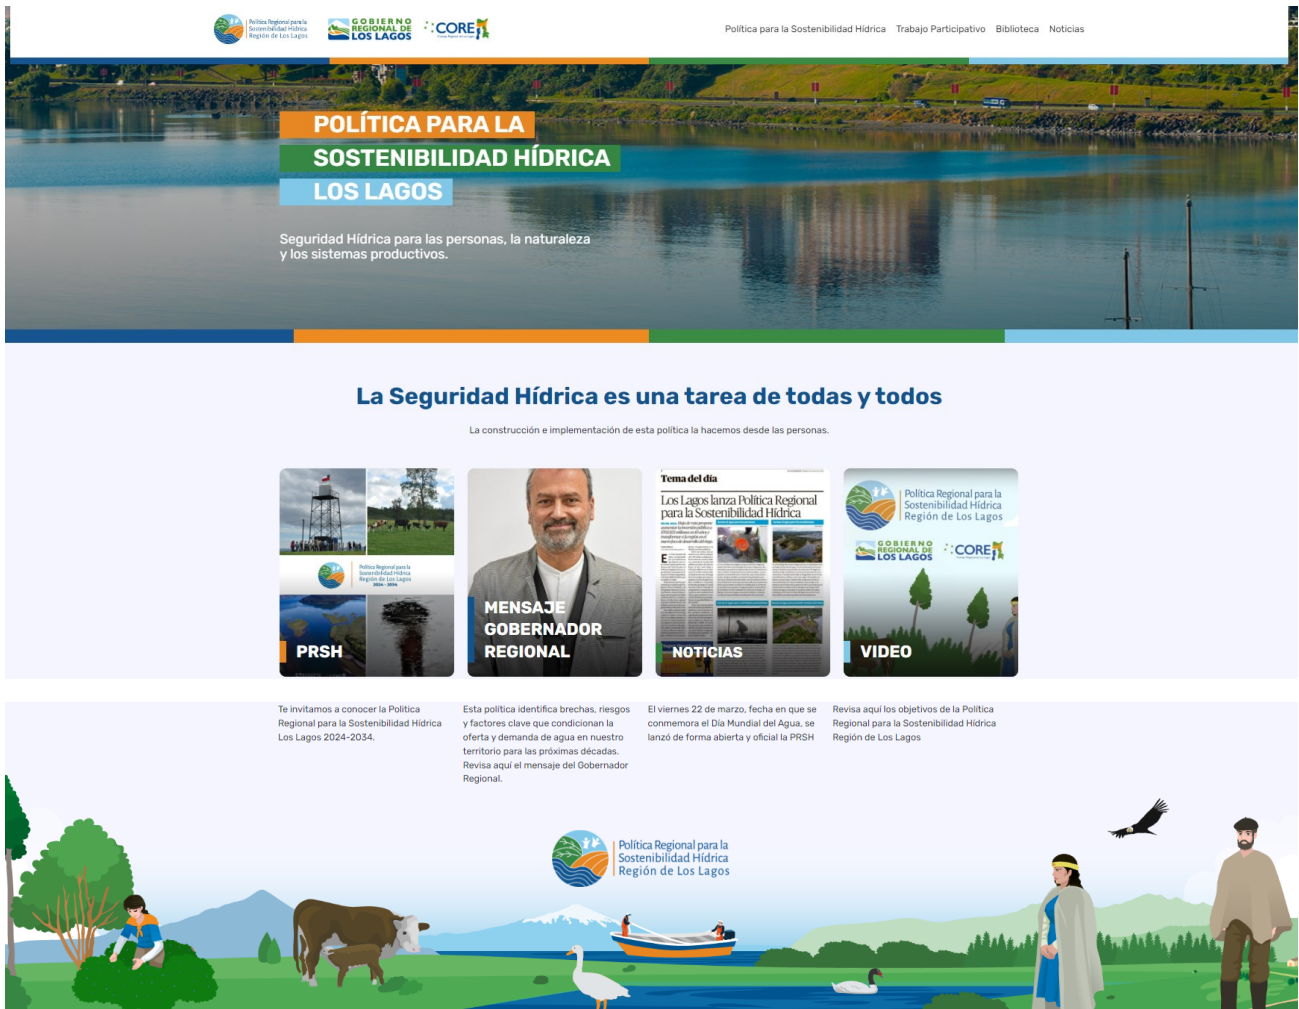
Política Regional para la Sostenibilidad Hídrica Región de Los Lagos

GOBIERNO REGIONAL DE LOS LAGOS

CORE

Política para la Sostenibilidad Hídrica Trabajo Participativo Biblioteca Noticias

POLÍTICA PARA LA SOSTENIBILIDAD HÍDRICA LOS LAGOS

Seguridad Hídrica para las personas, la naturaleza y los sistemas productivos.

La Seguridad Hídrica es una tarea de todas y todos

La construcción e implementación de esta política la hacemos desde las personas.

Política Regional para la Sostenibilidad Hídrica Región de Los Lagos 2024-2034

PRSH

MENSAJE GOBERNADOR REGIONAL

Tema del día

Los Lagos lanza Política Regional para la Sostenibilidad Hídrica

NOTICIAS

Política Regional para la Sostenibilidad Hídrica Región de Los Lagos

GOBIERNO REGIONAL DE LOS LAGOS

CORE

VIDEO

Te invitamos a conocer la Política Regional para la Sostenibilidad Hídrica Los Lagos 2024-2034.

Esta política identifica brechas, riesgos y factores clave que condicionan la oferta y demanda de agua en nuestro territorio para las próximas décadas. Revisa aquí el mensaje del Gobernador Regional.

El viernes 22 de marzo, fecha en que se conmemora el Día Mundial del Agua, se lanzó de forma abierta y oficial la PRSH

Revisa aquí los objetivos de la Política Regional para la Sostenibilidad Hídrica Región de Los Lagos

Política Regional para la Sostenibilidad Hídrica Región de Los Lagos